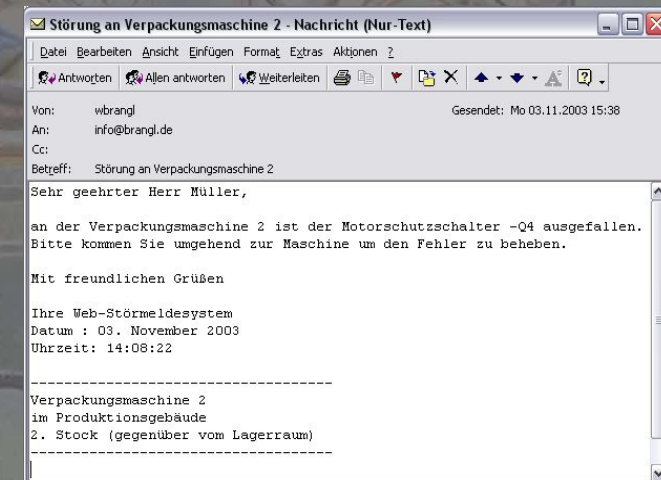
Störung an Verpackungsmaschine 2 - Nachricht (Nur-Text)

Datei Bearbeiten Ansicht Einfügen Format Extras Aktionen ?

Antworten Allen antworten Weiterleiten

Von: wbrangl
An: info@brangl.de
Cc:
Betreff: Störung an Verpackungsmaschine 2

Gesendet: Mo 03.11.2003 15:38

Sehr geehrter Herr Müller,

an der Verpackungsmaschine 2 ist der Motorschutzschalter -Q4 ausgefallen. Bitte kommen Sie umgehend zur Maschine um den Fehler zu beheben.

Mit freundlichen Grüßen

Ihre Web-Störmeldesystem
Datum : 03. November 2003
Uhrzeit: 14:08:22

------------------------------------
Verpackungsmaschine 2
im Produktionsgebäude
2. Stock (gegenüber vom Lagerraum)
------------------------------------